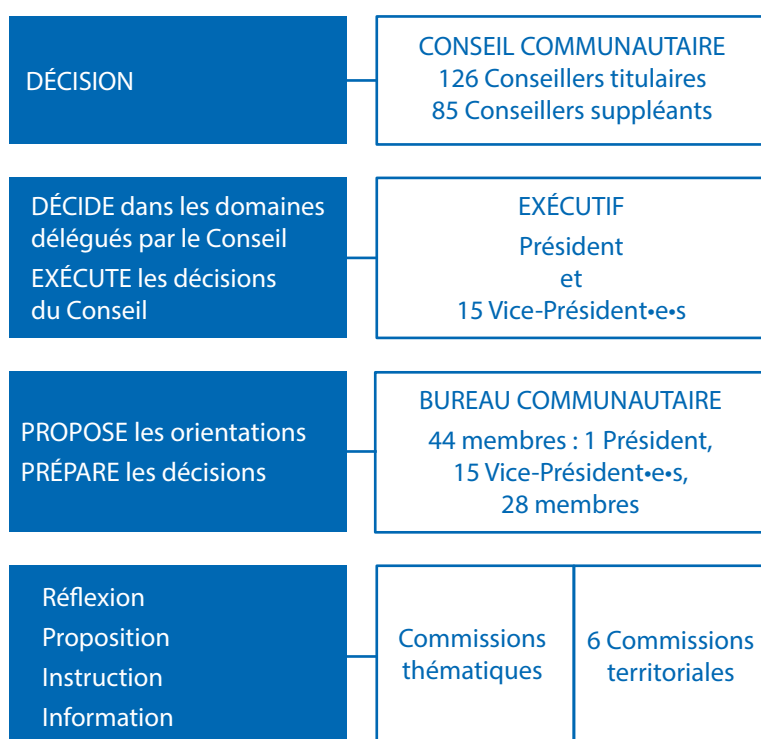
DÉCISION

CONSEIL COMMUNAUTAIRE
126 Conseillers titulaires
85 Conseillers suppléants

DÉCIDE dans les domaines délégués par le Conseil
EXÉCUTE les décisions du Conseil

EXÉCUTIF
Président
et
15 Vice-Président•e•s

PROPOSE les orientations
PRÉPARE les décisions

BUREAU COMMUNAUTAIRE
44 membres : 1 Président,
15 Vice-Président•e•s,
28 membres

Réflexion
Proposition
Instruction
Information

Commissions thématiques

6 Commissions territoriales